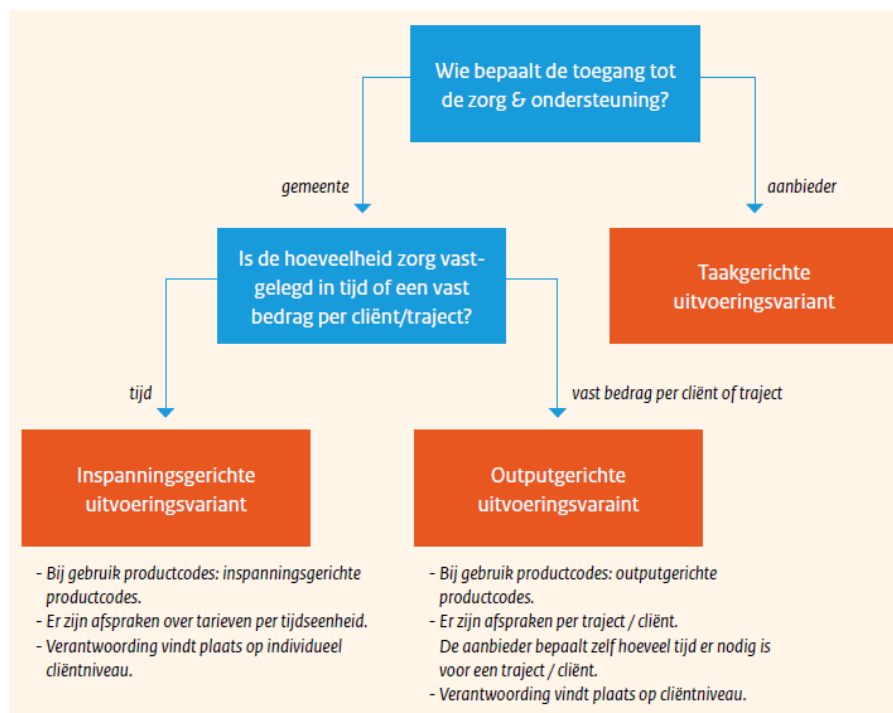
Wie bepaalt de toegang tot de zorg & ondersteuning?

gemeente

aanbieder

Is de hoeveelheid zorg vastgelegd in tijd of een vast bedrag per cliënt/traject?

Taakgerichte uitvoeringsvariant

tijd

vast bedrag per cliënt of traject

Inspanningsgerichte uitvoeringsvariant

Outputgerichte uitvoeringsvaraint

- Bij gebruik productcodes: inspanningsgerichte productcodes.
- Er zijn afspraken over tarieven per tijdseenheid.
- Verantwoording vindt plaats op individueel cliëntniveau.

- Bij gebruik productcodes: outputgerichte productcodes.
- Er zijn afspraken per traject / cliënt. De aanbieder bepaalt zelf hoeveel tijd er nodig is voor een traject / cliënt.
- Verantwoording vindt plaats op cliëntniveau.